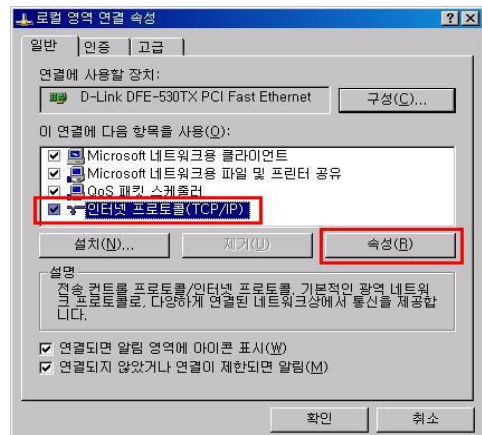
로컬 영역 연결 속성 ? X

일반 | 인증 | 고급

연결에 사용할 장치:

D-Link DFE-530TX PCI Fast Ethernet

구성(C)...

이 연결에 다음 항목을 사용(O):

☑ Microsoft 네트워크용 클라이언트
☑ Microsoft 네트워크용 파일 및 프린터 공유
☑ QoS 패킷 스케줄러
☑ 인터넷 프로토콜(TCP/IP)

설치(N)... 제거(U) 속성(R)

설명

전송 컨트롤 프로토콜/인터넷 프로토콜. 기본적인 광역 네트워크 프로토콜로, 다양하게 연결된 네트워크상에서 통신을 제공합니다.

☑ 연결되면 알림 영역에 아이콘 표시(W)
☑ 연결되지 않았거나 연결이 제한되면 알림(M)

확인 취소